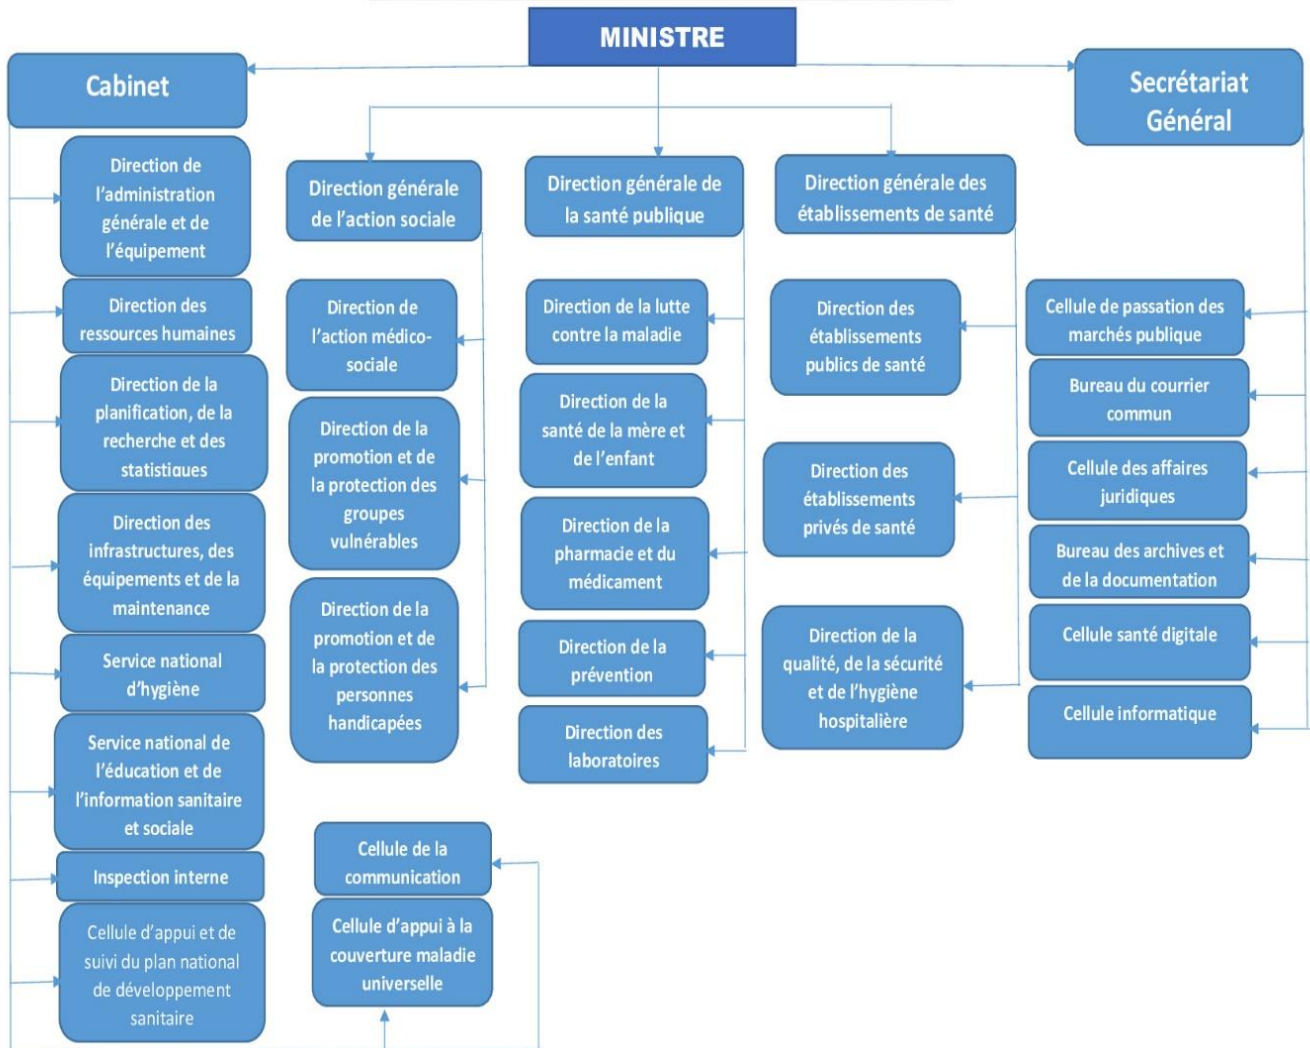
MINISTRE

Cabinet

Secrétariat Général

Direction de l'administration générale et de l'équipement

Direction des ressources humaines

Direction de la planification, de la recherche et des statistiques

Direction des infrastructures, des équipements et de la maintenance

Service national d'hygiène

Service national de l'éducation et de l'information sanitaire et sociale

Inspection interne

Cellule d'appui et de suivi du plan national de développement sanitaire

Direction générale de l'action sociale

Direction de l'action médico-sociale

Direction de la promotion et de la protection des groupes vulnérables

Direction de la promotion et de la protection des personnes handicapées

Direction générale de la santé publique

Direction de la lutte contre la maladie

Direction de la santé de la mère et de l'enfant

Direction de la pharmacie et du médicament

Direction de la prévention

Direction des laboratoires

Direction générale des établissements de santé

Direction des établissements publics de santé

Direction des établissements privés de santé

Direction de la qualité, de la sécurité et de l'hygiène hospitalière

Cellule de passation des marchés publique

Bureau du courrier commun

Cellule des affaires juridiques

Bureau des archives et de la documentation

Cellule santé digitale

Cellule informatique

Cellule de la communication

Cellule d'appui à la couverture maladie universelle